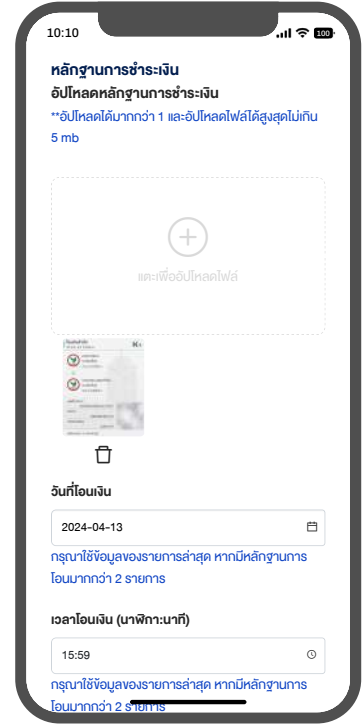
10:10

100

หลักฐานการชำระเงิน

อัปโหลดหลักฐานการชำระเงิน

**อัปโหลดได้มากกว่า 1 และอัปโหลดไฟล์ได้สูงสุดไม่เกิน 5 mb

แตะเพื่ออัปโหลดไฟล์

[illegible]

วันที่โอนเงิน

2024-04-13

กรุณาใช้ข้อมูลของรายการล่าสุด หากมีหลักฐานการโอนมากกว่า 2 รายการ

เวลาโอนเงิน (นาฬิกา:นาที)

15:59

กรุณาใช้ข้อมูลของรายการล่าสุด หากมีหลักฐานการโอนมากกว่า 2 รายการ